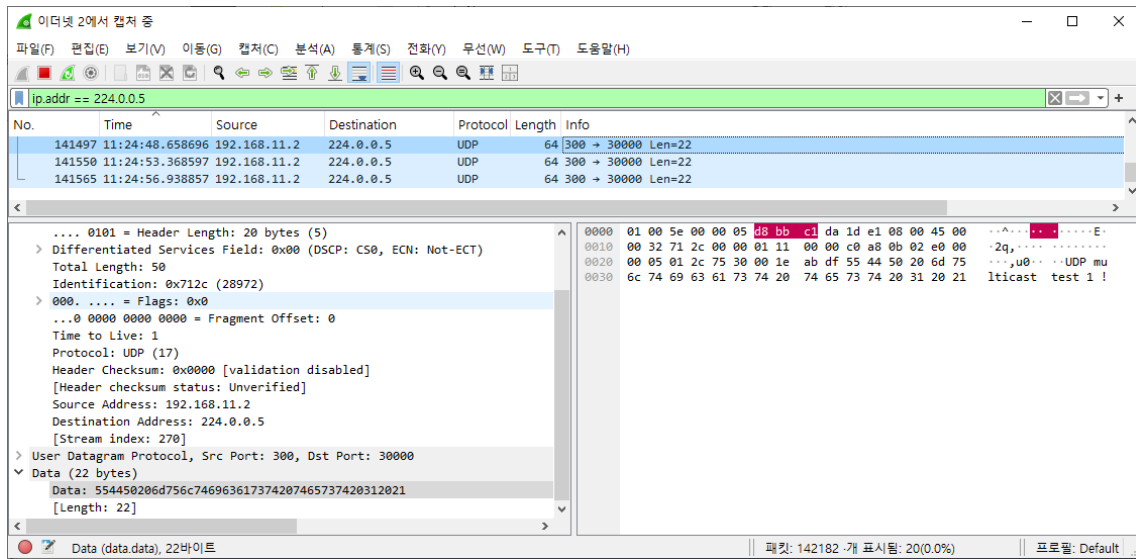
이더넷 2에서 캡처 중

파일(F) 편집(E) 보기(V) 이동(G) 캡처(C) 분석(A) 통계(S) 전화(Y) 무선(W) 도구(T) 도움말(H)

ip.addr == 224.0.0.5

| No. | Time | Source | Destination | Protocol | Length | Info |
|---|---|---|---|---|---|---|
| 141497 | 11:24:48.658696 | 192.168.11.2 | 224.0.0.5 | UDP | 64 | 300 → 30000 Len=22 |
| 141550 | 11:24:53.368597 | 192.168.11.2 | 224.0.0.5 | UDP | 64 | 300 → 30000 Len=22 |
| 141565 | 11:24:56.938857 | 192.168.11.2 | 224.0.0.5 | UDP | 64 | 300 → 30000 Len=22 |

.... 0101 = Header Length: 20 bytes (5)
> Differentiated Services Field: 0x00 (DSCP: CS0, ECN: Not-ECT)
Total Length: 50
Identification: 0x712c (28972)
> 000. .... = Flags: 0x0
...0 0000 0000 0000 = Fragment Offset: 0
Time to Live: 1
Protocol: UDP (17)
Header Checksum: 0x0000 [validation disabled]
[Header checksum status: Unverified]
Source Address: 192.168.11.2
Destination Address: 224.0.0.5
[Stream index: 270]
> User Datagram Protocol, Src Port: 300, Dst Port: 30000
∨ Data (22 bytes)
Data: 554450206d756c74696361737420746573742031202021
[Length: 22]

0000 01 00 5e 00 00 05 d8 bb c1 da 1d e1 08 00 45 00 ··^·········E·
0010 00 32 71 2c 00 00 01 11 00 00 c0 a8 0b 02 e0 00 ·2q,············
0020 00 05 01 2c 75 30 00 1e ab df 55 44 50 20 6d 75 ···,u0····UDP mu
0030 6c 74 69 63 61 73 74 20 74 65 73 74 20 31 20 21 lticast test 1 !

Data (data.data), 22바이트
패킷: 142182 · 개 표시됨: 20(0.0%)
프로필: Default